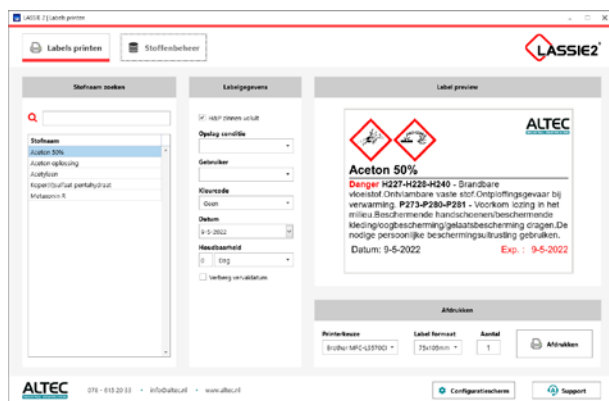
LASSIE 2 | Labels printen

Labels printen

Stoffenbeheer

LASSIE2

Stofnaam zoeken

Stofnaam

Aceton 50%

Aceton oplossing

Acetyleen

Koper(II)sulfaat pentahydraat

Metasomn R

Labelgegevens

H&P zinnen uitult

Opslag conditie

Gebruiker

Kleurcode

Geen

Datum

9-5-2022

Houdbaarheid

0 Dag

Verberg vervaldatum

Label preview

ALTEC

Aceton 50%

Danger H227-H228-H240 - Brandbare vloeistof.Ontvlambare vaste stof.Ontploffingsgevaar bij verwarming. P273-P280-P281 - Voorkom lozing in het milieu.Beschermende handschoenen/beschermende kleding/oogbescherming/gelaatsbescherming dragen.De nodige persoonlijke beschermingsuitrusting gebruiken.

Datum: 9-5-2022

Exp. : 9-5-2022

Afdrukken

Printerkeuze

Brother MFC-L2570D

Label formaat

75x100mm

Aantal

1

Afdrukken

ALTEC

078 - 615 20 33 • info@altec.nl • www.altec.nl

Configuratiescherm

Support